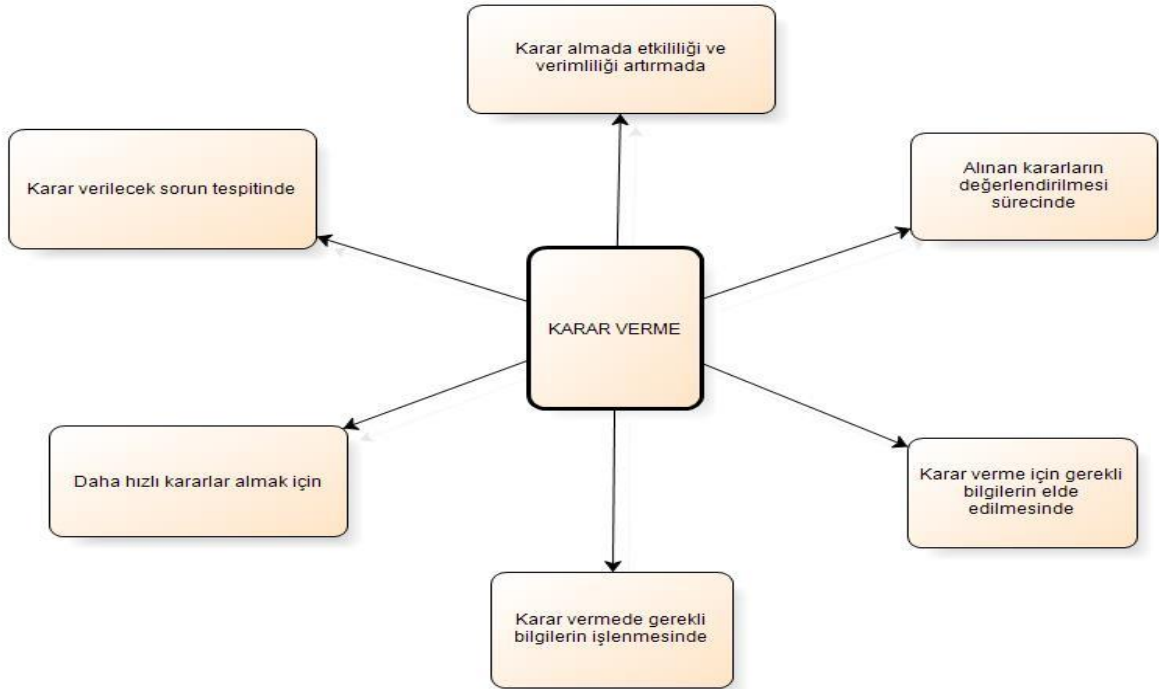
Karar almada etkiliği ve verimliliği artırmada

Karar verilecek sorun tespitinde

Alınan kararların değerlendirilmesi sürecinde

KARAR VERME

Daha hızlı kararlar almak için

Karar verme için gerekli bilgilerin elde edilmesinde

Karar vermede gerekli bilgilerin işlenmesinde